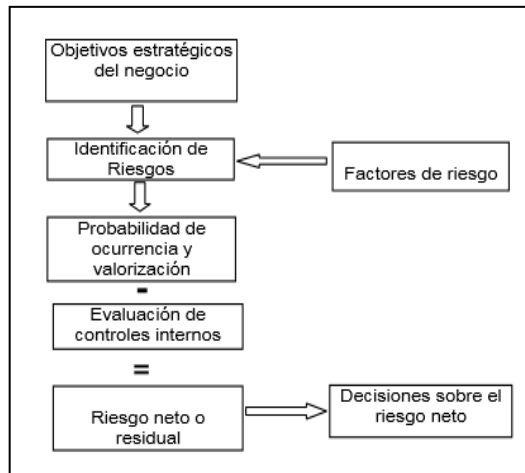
Objetivos estratégicos del negocio

Identificación de Riesgos

Factores de riesgo

Probabilidad de ocurrencia y valorización

-

Evaluación de controles internos

=

Riesgo neto o residual

Decisiones sobre el riesgo neto